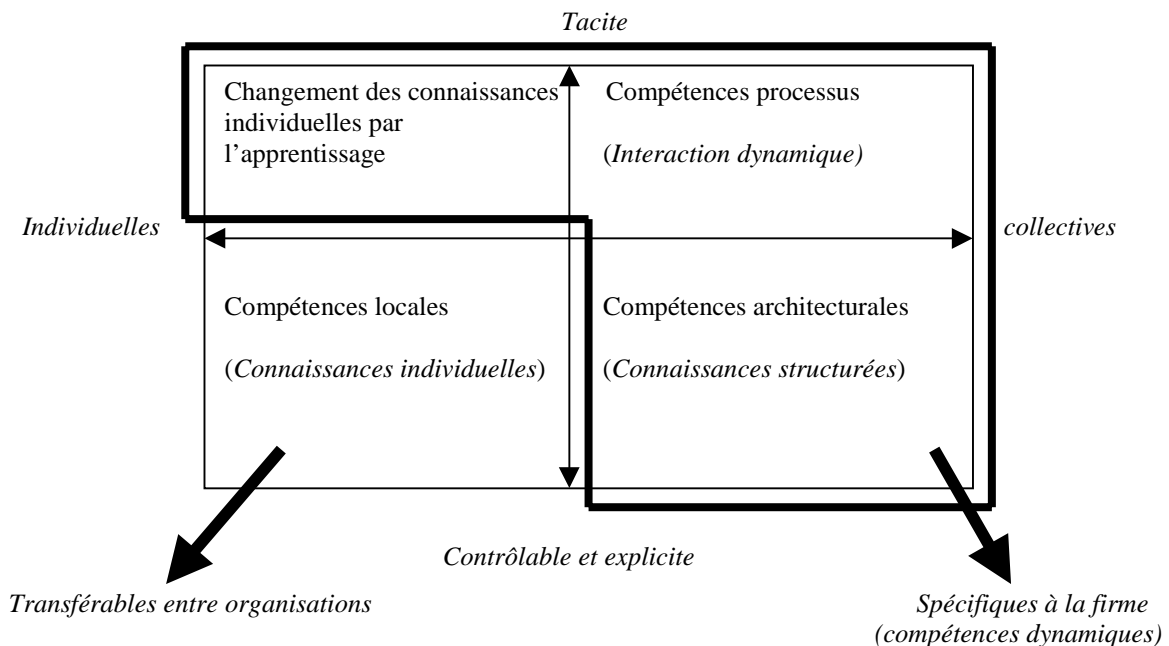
Tacite

Changement des connaissances individuelles par l'apprentissage

Compétences processus

(Interaction dynamique)

Individuelles

collectives

Compétences locales

(Connaissances individuelles)

Compétences architecturales

(Connaissances structurées)

Contrôlable et explicite

Transférables entre organisations

Spécifiques à la firme
(compétences dynamiques)